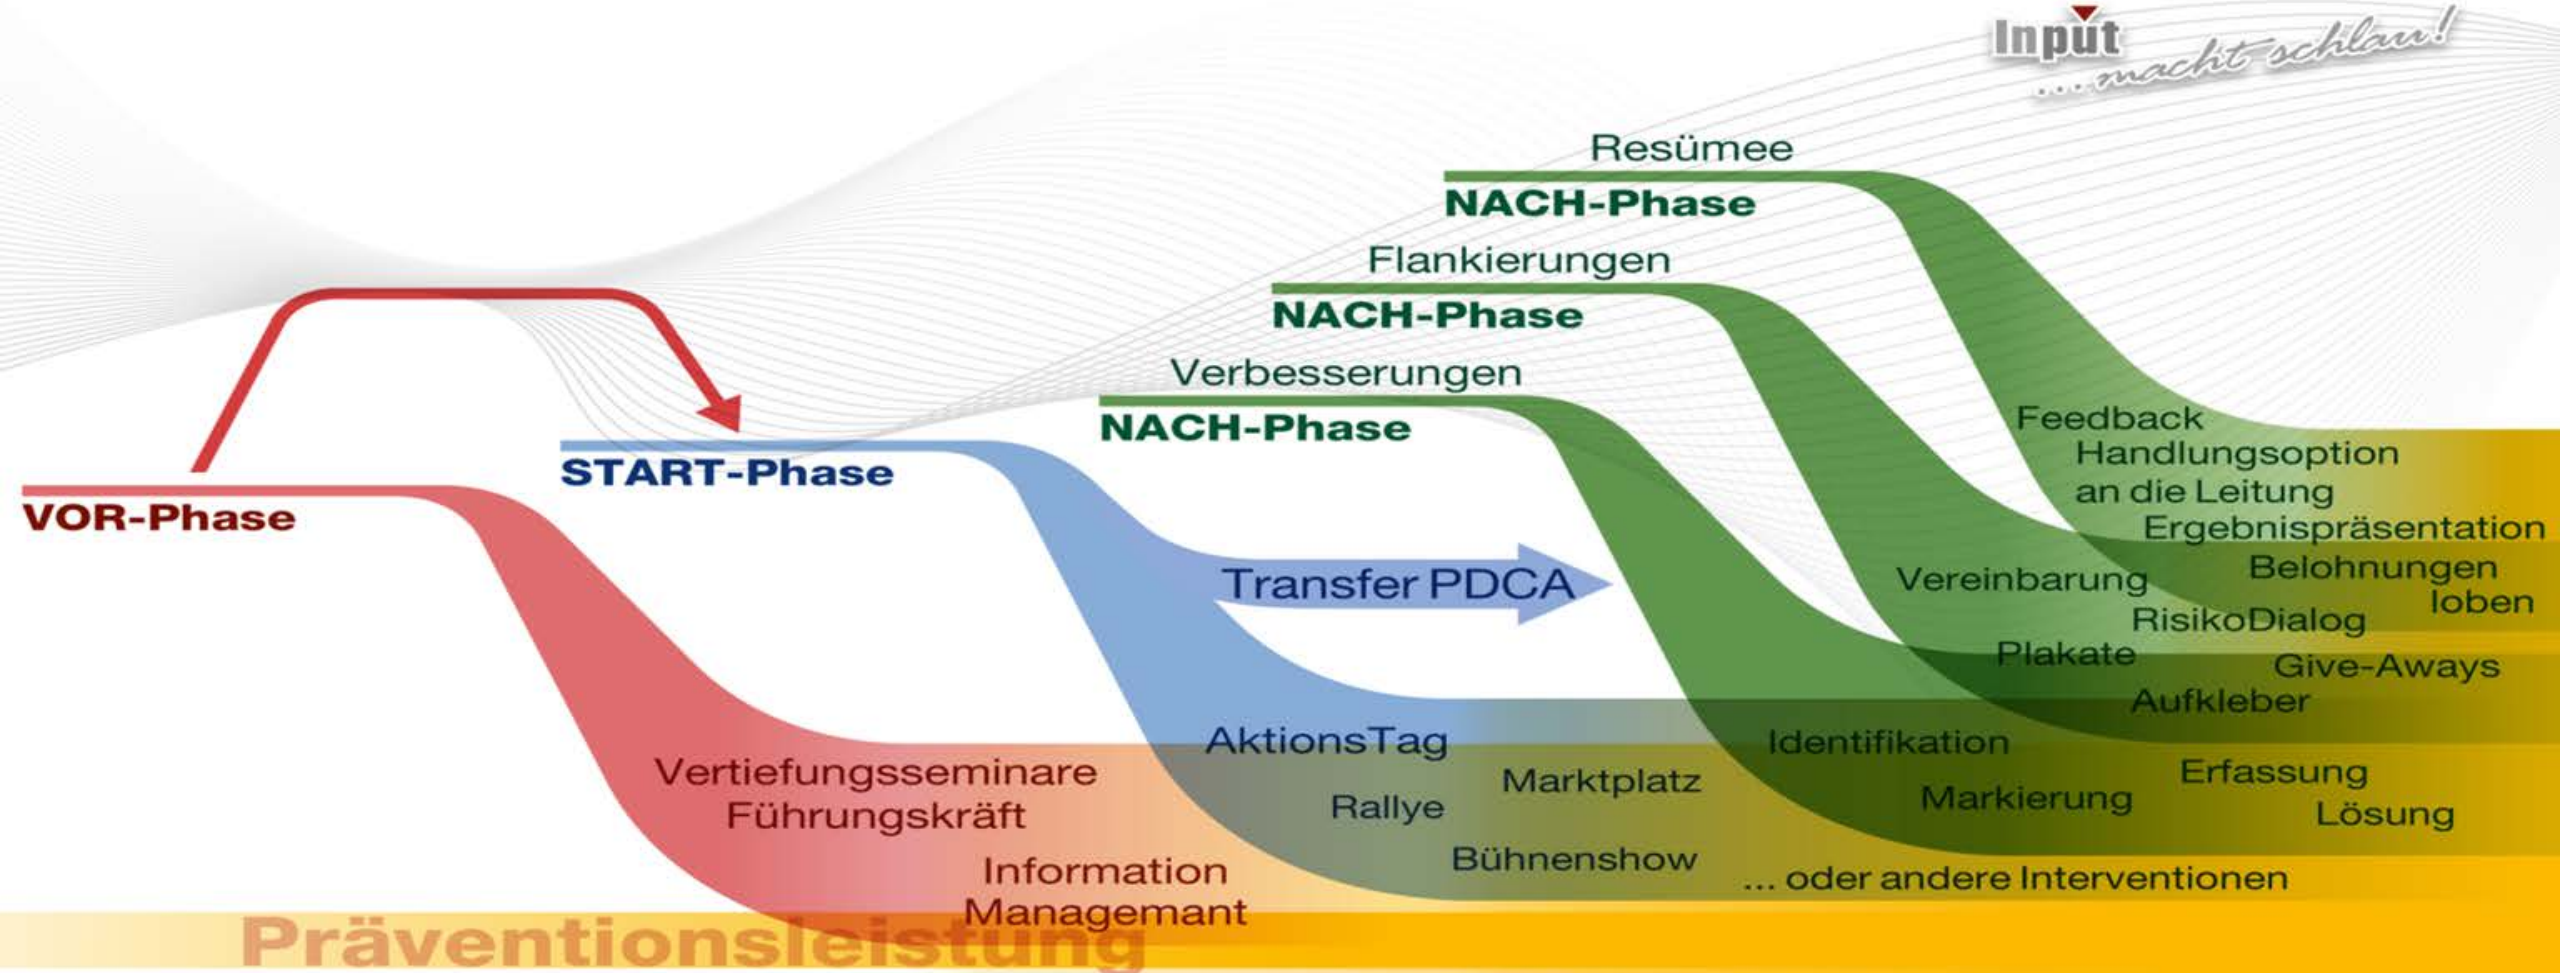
Input
... macht schlau!

Resümee
NACH-Phase
Flankierungen
NACH-Phase
Verbesserungen
NACH-Phase
START-Phase
VOR-Phase
Transfer PDCA

Feedback
Handlungsoption
an die Leitung
Ergebnispräsentation
Vereinbarung
Belohnungen
loben
RisikoDialog
Plakate
Give-Aways
Aufkleber
AktionsTag
Identifikation
Vertiefungsseminare
Führungskräft
Marktplatz
Erfassung
Rallye
Markierung
Lösung
Information
Managemant
Bühnenshow
... oder andere Interventionen
Präventionsleistung